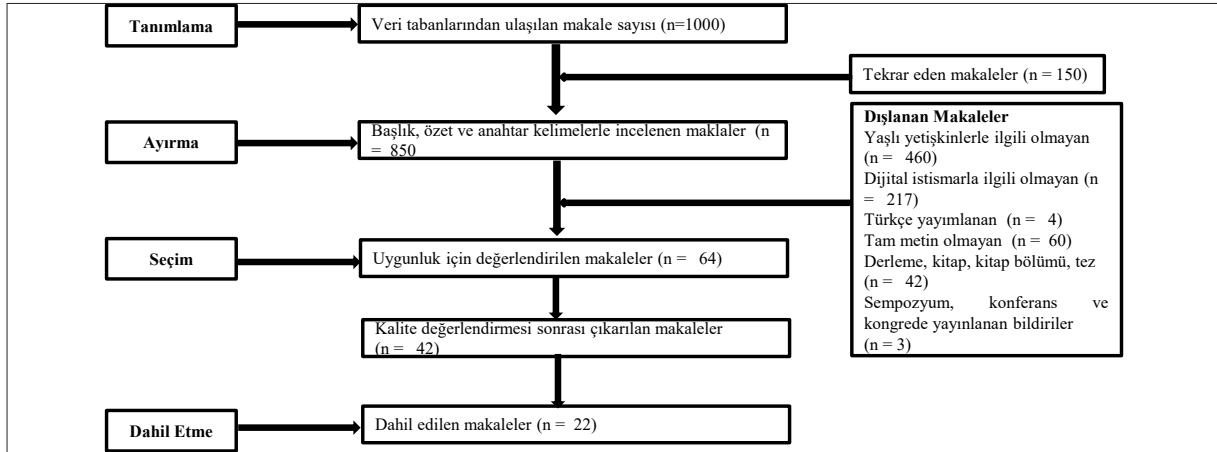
Tanımlama

Veri tabanlarından ulaşılan makale sayısı (n=1000)

Tekrar eden makaleler (n = 150)

Ayırma

Başlık, özet ve anahtar kelimelerle incelenen maklaler (n = 850

Dışlanan Makaleler
Yaşlı yetişkinlerle ilgili olmayan (n = 460)
Dijital istismarla ilgili olmayan (n = 217)
Türkçe yayımlanan (n = 4)
Tam metin olmayan (n = 60)
Derleme, kitap, kitap bölümü, tez (n = 42)
Sempozyum, konferans ve kongrede yayınlanan bildiriler (n = 3)

Seçim

Uygunluk için değerlendirilen makaleler (n = 64)

Kalite değerlendirmesi sonrası çıkarılan makaleler (n = 42)

Dahil Etme

Dahil edilen makaleler (n = 22)